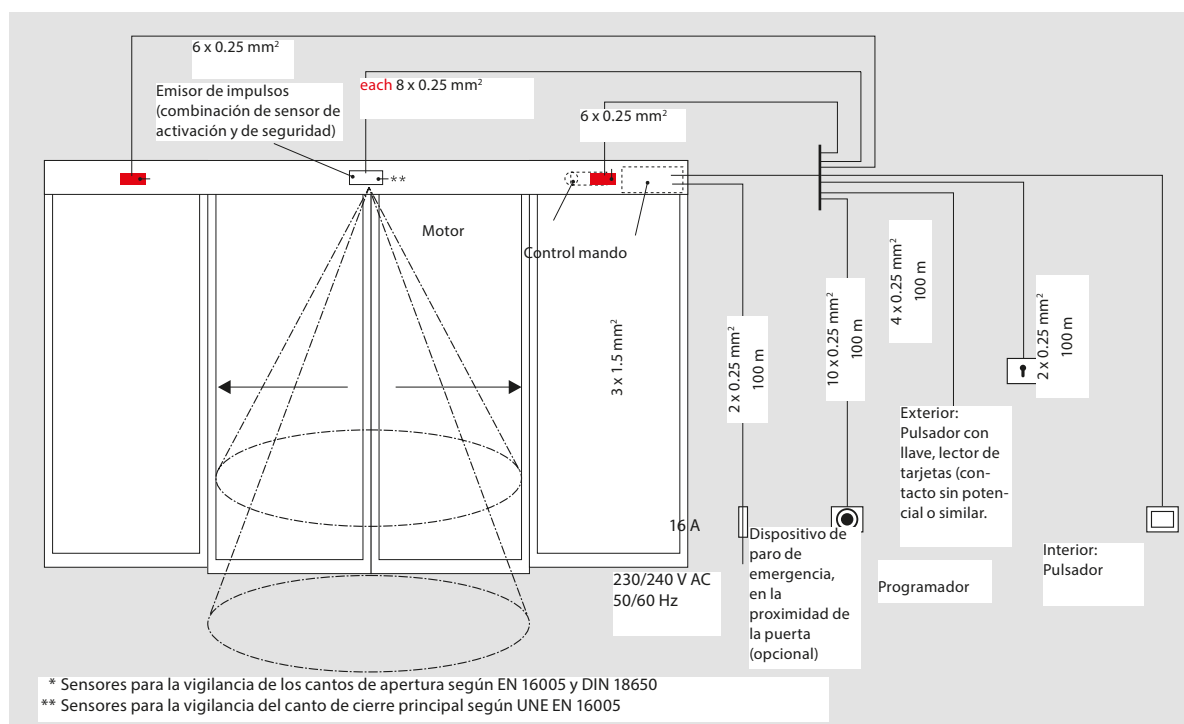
6 x 0.25 mm²

Emisor de impulsos (combinación de sensor de activación y de seguridad)

each 8 x 0.25 mm²

6 x 0.25 mm²

**

Motor

Control mando

4 x 0.25 mm² 100 m

10 x 0.25 mm² 100 m

2 x 0.25 mm² 100 m

3 x 1.5 mm²

2 x 0.25 mm² 100 m

Exterior: Pulsador con llave, lector de tarjetas (contacto sin potencial o similar.

16 A

Dispositivo de paro de emergencia, en la proximidad de la puerta (opcional)

230/240 V AC 50/60 Hz

Programador

Interior: Pulsador

* Sensores para la vigilancia de los cantos de apertura según EN 16005 y DIN 18650
** Sensores para la vigilancia del canto de cierre principal según UNE EN 16005